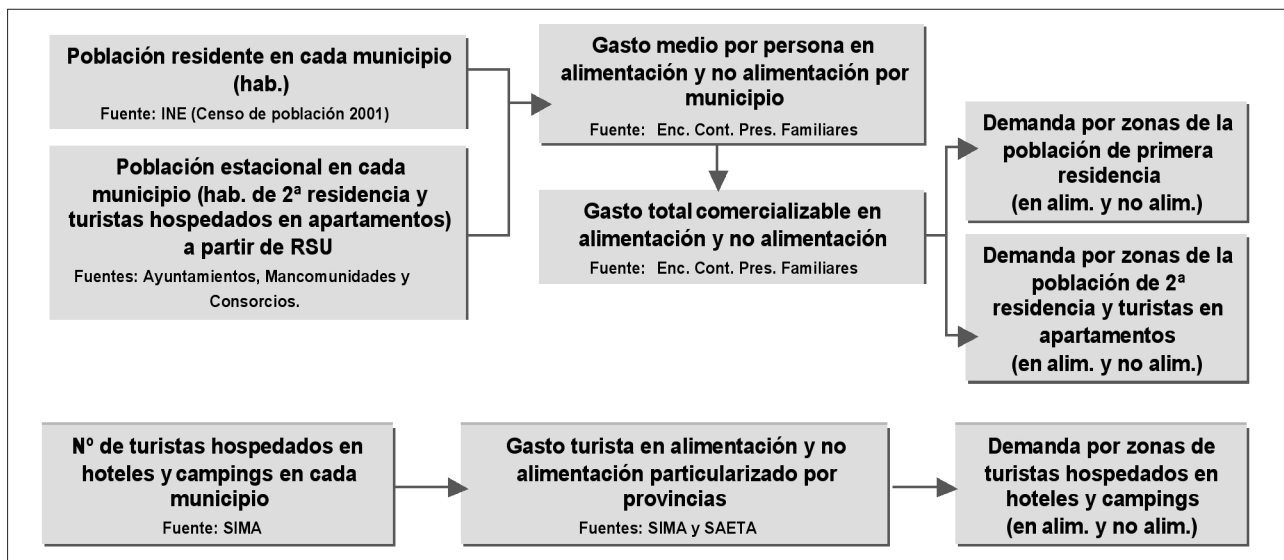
Población residente en cada municipio (hab.)
Fuente: INE (Censo de población 2001)

Población estacional en cada municipio (hab. de 2ª residencia y turistas hospedados en apartamentos) a partir de RSU
Fuentes: Ayuntamientos, Mancomunidades y Consorcios.

Gasto medio por persona en alimentación y no alimentación por municipio
Fuente: Enc. Cont. Pres. Familiares

Gasto total comercializable en alimentación y no alimentación
Fuente: Enc. Cont. Pres. Familiares

Demanda por zonas de la población de primera residencia (en alim. y no alim.)

Demanda por zonas de la población de 2ª residencia y turistas en apartamentos (en alim. y no alim.)

Nº de turistas hospedados en hoteles y campings en cada municipio
Fuente: SIMA

Gasto turista en alimentación y no alimentación particularizado por provincias
Fuentes: SIMA y SAETA

Demanda por zonas de turistas hospedados en hoteles y campings (en alim. y no alim.)